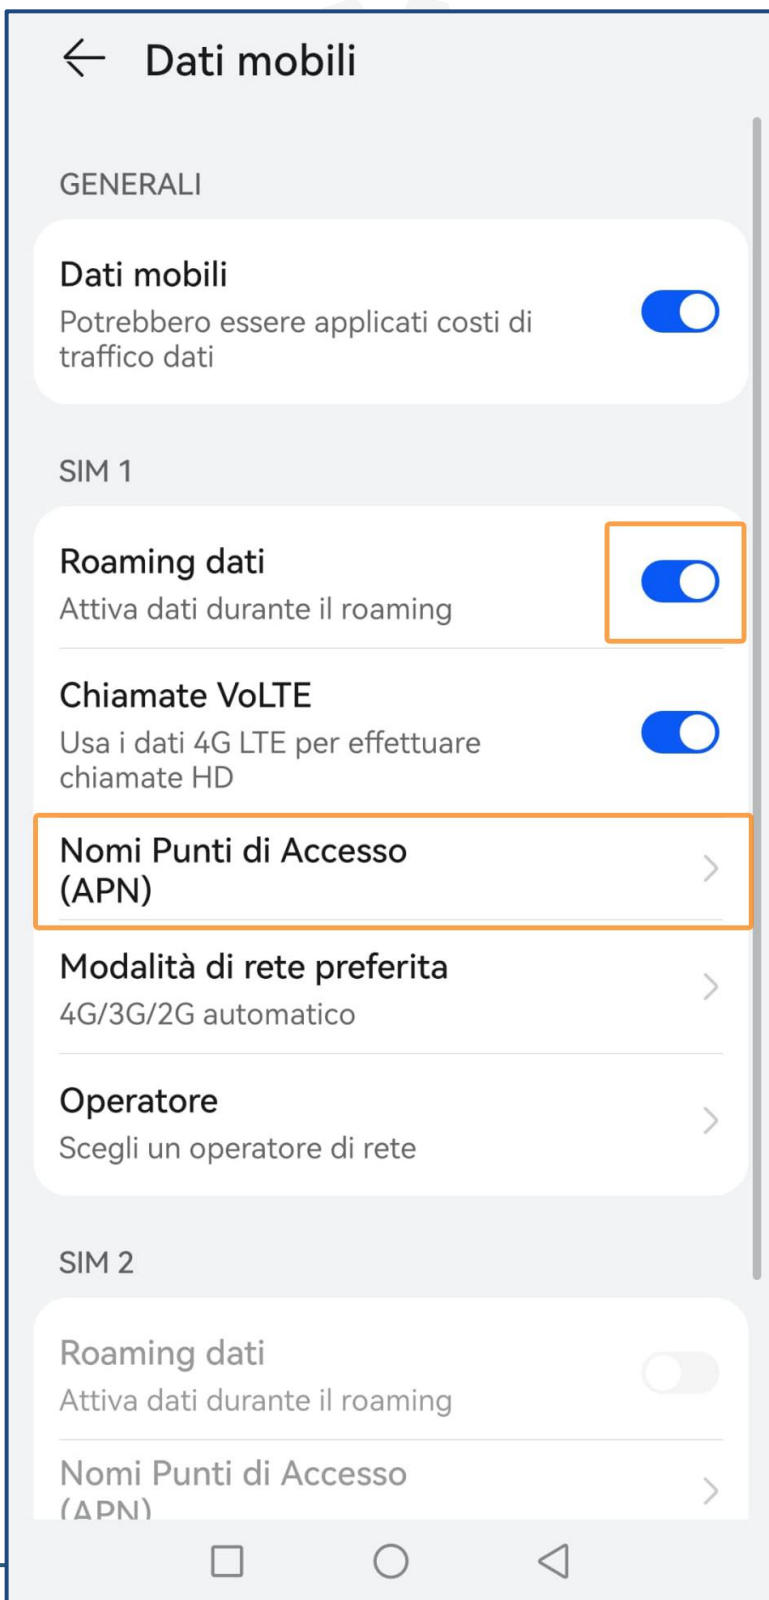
Dati mobili

GENERALI

Dati mobili
Potrebbero essere applicati costi di traffico dati

SIM 1

Roaming dati
Attiva dati durante il roaming

Chiamate VoLTE
Usa i dati 4G LTE per effettuare chiamate HD

Nomi Punti di Accesso (APN)

Modalità di rete preferita
4G/3G/2G automatico

Operatore
Scegli un operatore di rete

SIM 2

Roaming dati
Attiva dati durante il roaming

Nomi Punti di Accesso (APN)